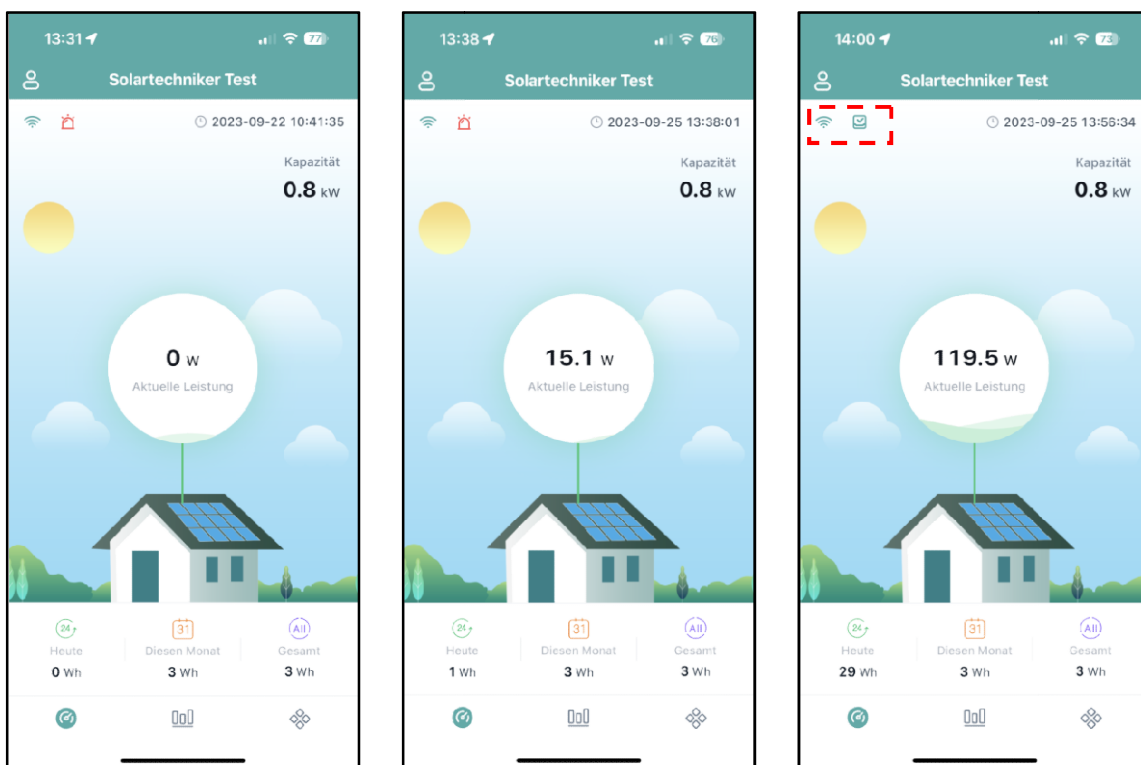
13:31

77

Solartechniker Test

2023-09-22 10:41:35

Kapazität

0.8 kW

0 W

Aktuelle Leistung

24

Heute

0 Wh

31

Diesen Monat

3 Wh

All

Gesamt

3 Wh

13:38

76

Solartechniker Test

2023-09-25 13:38:01

Kapazität

0.8 kW

15.1 W

Aktuelle Leistung

24

Heute

1 Wh

31

Diesen Monat

3 Wh

All

Gesamt

3 Wh

14:00

73

Solartechniker Test

2023-09-25 13:56:34

Kapazität

0.8 kW

119.5 W

Aktuelle Leistung

24

Heute

29 Wh

31

Diesen Monat

3 Wh

All

Gesamt

3 Wh